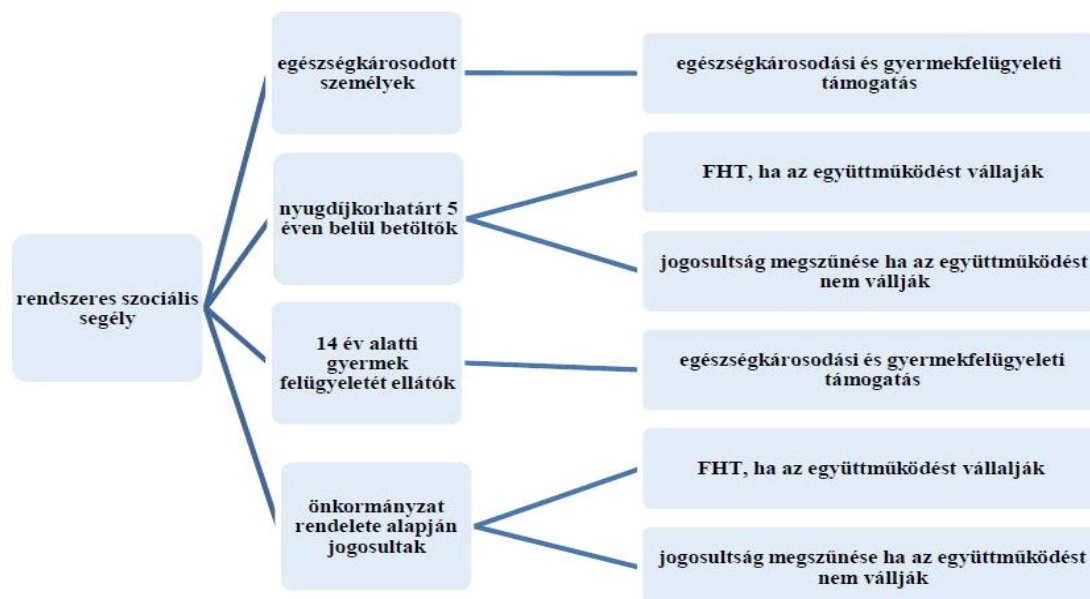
rendszeres szociális segély

egészségkárosodott személyek

egészségkárosodási és gyermekfelügyeleti támogatás

nyugdíjkorhatárt 5 éven belül betöltők

FHT, ha az együttműködést vállalják

jogosultság megszűnése ha az együttműködést nem vállják

14 év alatti gyermek felügyeletét ellátók

egészségkárosodási és gyermekfelügyeleti támogatás

önkormányzat rendelete alapján jogosultak

FHT, ha az együttműködést vállalják

jogosultság megszűnése ha az együttműködést nem vállják